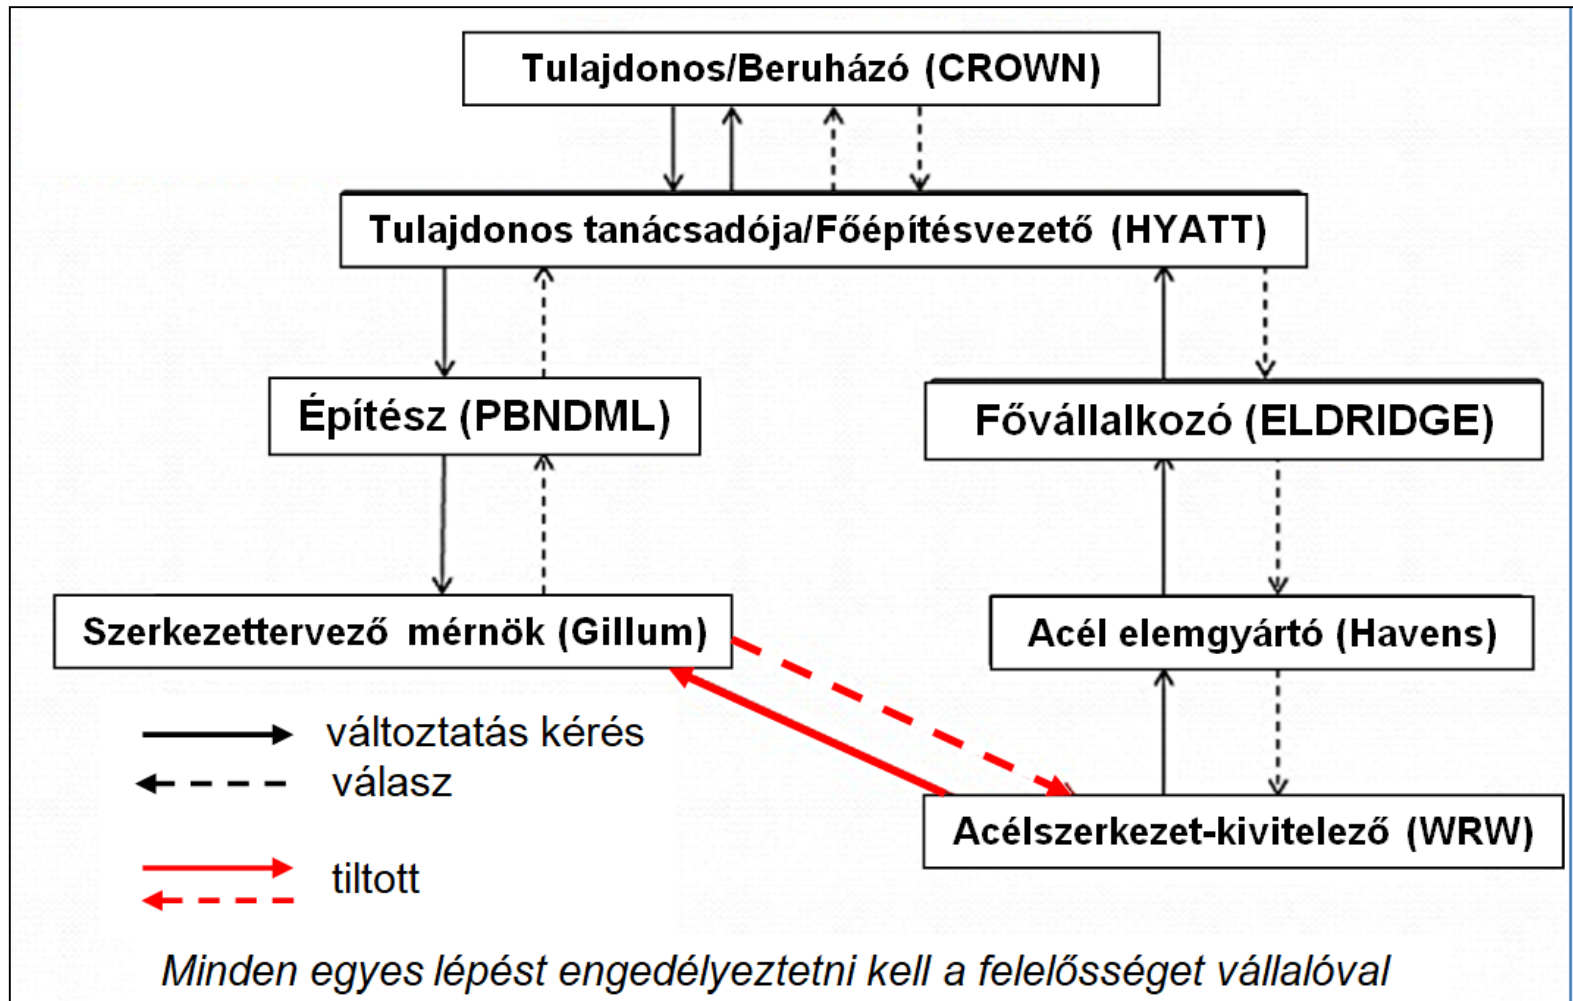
Tulajdonos/Beruházó (CROWN)

Tulajdonos tanácsadója/Főépítésvezető (HYATT)

Építész (PBNDML)

Fővállalkozó (ELDRIDGE)

Szerkezettervező mérnök (Gillum)

Acél elemgyártó (Havens)

változtatás kérés
válasz

Acélszerkezet-kivitelező (WRW)

tiltott

Minden egyes lépést engedélyeztetni kell a felelősséget vállalóval